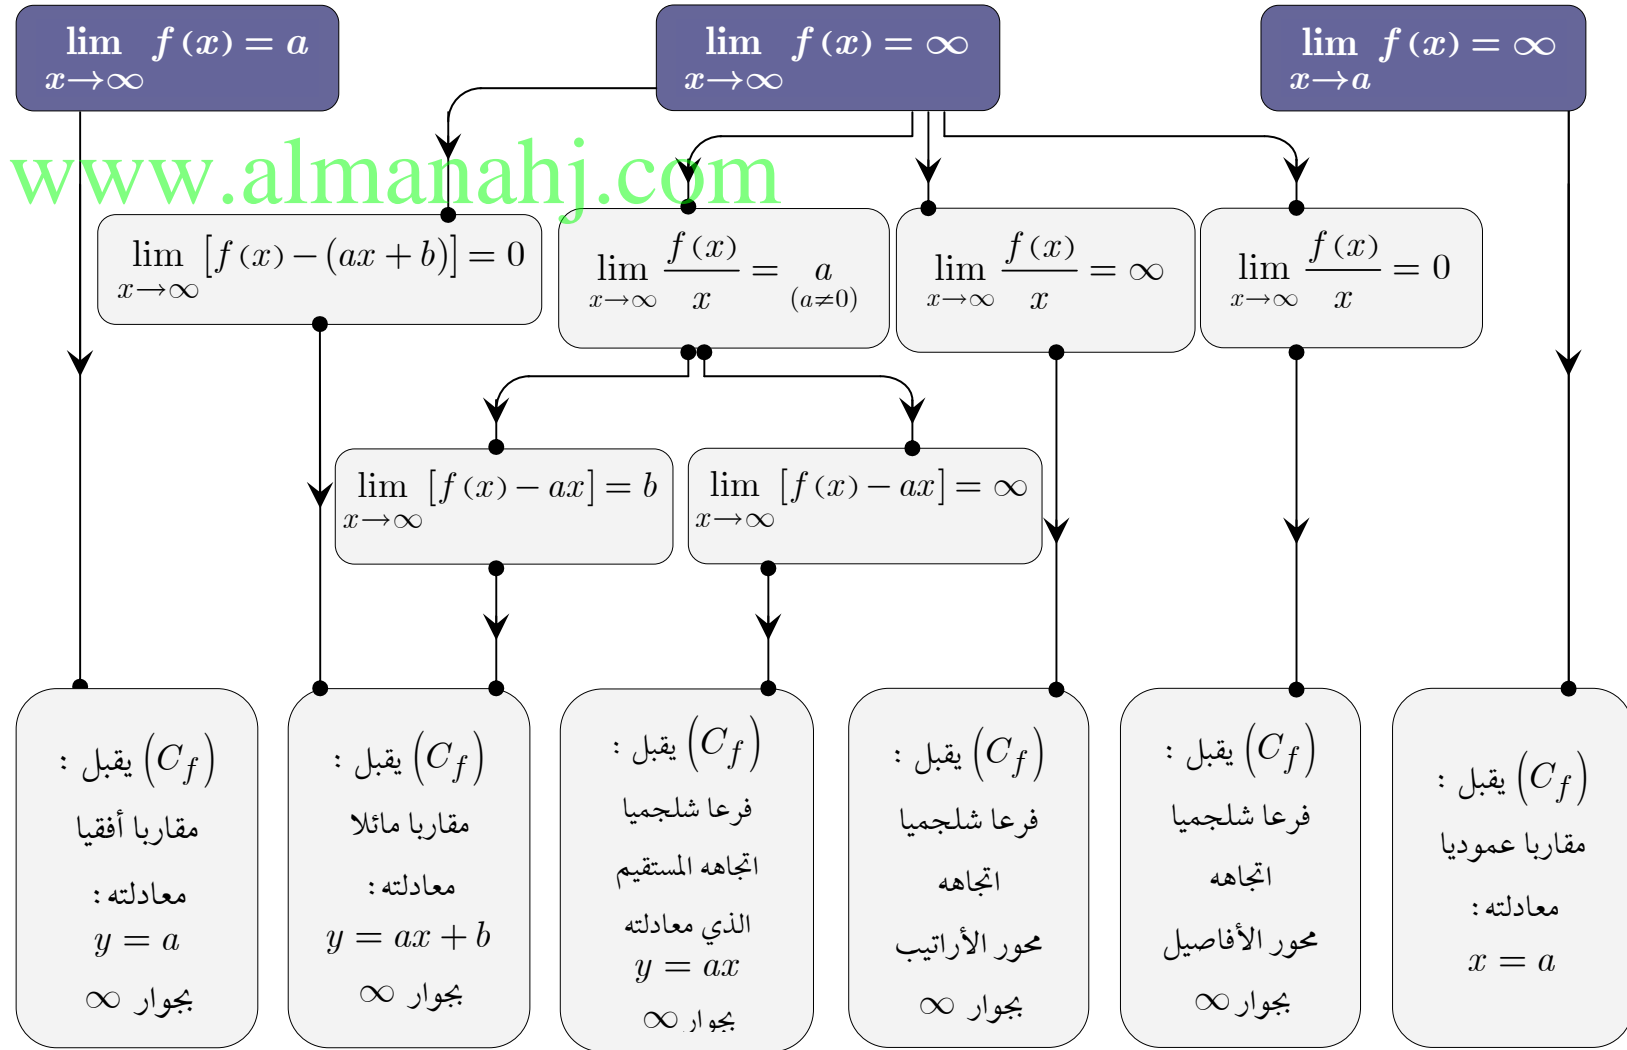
$\lim_{x\to\infty} f(x) = a$

$\lim_{x\to\infty} f(x) = \infty$

$\lim_{x\to a} f(x) = \infty$

www.almanahj.com

$\lim_{x\to\infty} [f(x) - (ax+b)] = 0$

$\lim_{x\to\infty} \frac{f(x)}{x} = \underset{(a\neq 0)}{a}$

$\lim_{x\to\infty} \frac{f(x)}{x} = \infty$

$\lim_{x\to\infty} \frac{f(x)}{x} = 0$

$\lim_{x\to\infty} [f(x) - ax] = b$

$\lim_{x\to\infty} [f(x) - ax] = \infty$

$(C_f)$ يقبل : مقاربا أفقيا معادلته : $y = a$ بجوار $\infty$

$(C_f)$ يقبل : مقاربا مائلا معادلته : $y = ax + b$ بجوار $\infty$

$(C_f)$ يقبل : فرعا شلجميا اتجاهه المستقيم الذي معادلته $y = ax$ بجوار $\infty$

$(C_f)$ يقبل : فرعا شلجميا اتجاهه محور الأراتيب بجوار $\infty$

$(C_f)$ يقبل : فرعا شلجميا اتجاهه محور الأفاصيل بجوار $\infty$

$(C_f)$ يقبل : مقاربا عموديا معادلته : $x = a$